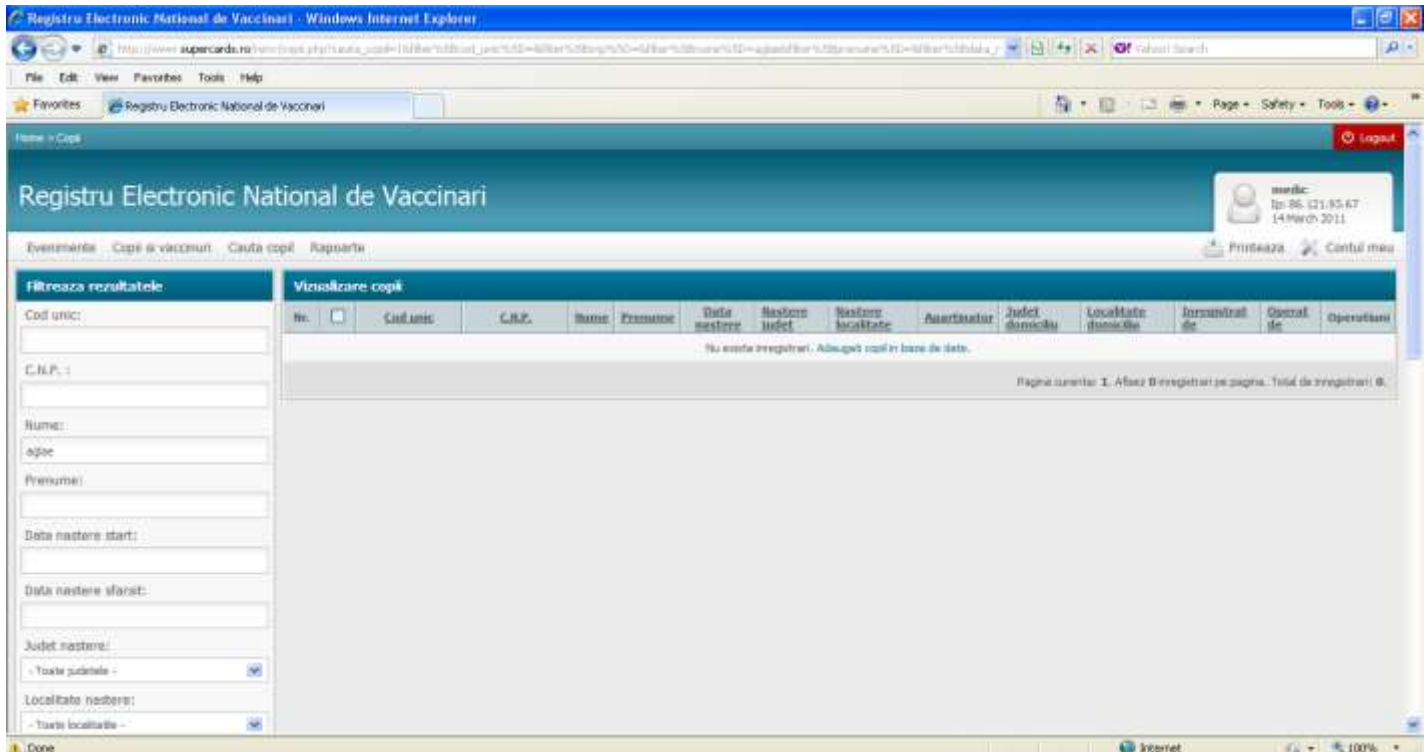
Registru Electronic National de Vaccinari - Windows Internet Explorer

http://www.supercards.ro/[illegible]

Yahoo! Search

File Edit View Favorites Tools Help

Favorites Registru Electronic National de Vaccinari

Page ▾ Safety ▾ Tools ▾

Home > Copii

Logout

Registru Electronic National de Vaccinari

medic
Ip: 86.121.93.67
14 March 2011

Evenimente Copii si vaccinuri Cauta copil Rapoarte

Printeaza Contul meu

Filtreaza rezultatele

Cod unic:

C.N.P. :

Nume:

aglae

Prenume:

Data nastere start:

Data nastere sfarsit:

Judet nastere:

- Toate judetele -

Localitate nastere:

- Toate localitatile -

Vizualizare copii

| Nr. | | Cod unic | C.N.P. | Nume | Prenume | Data nastere | Nastere judet | Nastere localitate | Apartinator | Judet domiciliu | Localitate domiciliu | Inregistrat de | Operat de | Operatiuni |
|---|---|---|---|---|---|---|---|---|---|---|---|---|---|---|

Nu exista inregistrari. Adaugati copii in baza de date.

Pagina curenta: 1. Afisez 0 inregistrari pe pagina. Total de inregistrari: 0.

Done

Internet

100%